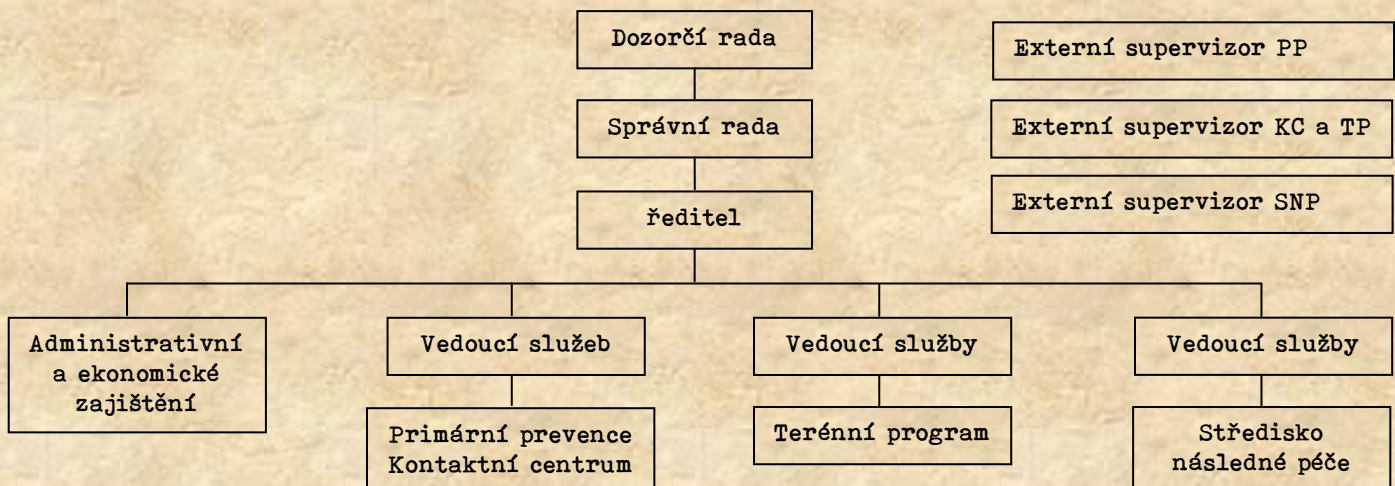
Dozorčí rada

Externí supervizor PP

Správní rada

Externí supervizor KC a TP

ředitel

Externí supervizor SNP

Administrativní a ekonomické zajištění

Vedoucí služeb

Primární prevence Kontaktní centrum

Vedoucí služby

Terénní program

Vedoucí služby

Středisko následné péče